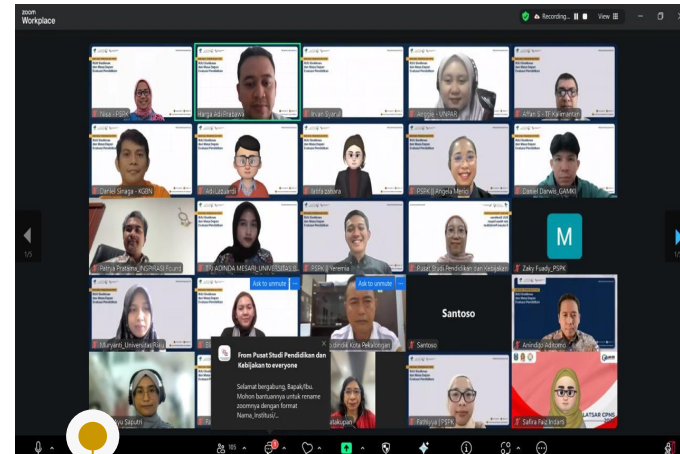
zoom
Workplace

Recording... View

Nisa - PSPK
Harga Adi Prabawa
Irvan Syarah
Anggia - UNPAR
Affan S - TF Kalimantan
Daniel Sinaga - KGBN
Adi Lazuardi
Jarifa zahira
PSPK || Angela Merici
Daniel Darwin_GAMKI
Pattya Pratama_INSPIRASI Found
ADINDA MESARI_UNIV
PSPK || Yeremia
Pusat Studi Pendidikan dan Kebijakan
Zaky Fuady_PSPK
M
1/5
Ask to unmute
Ask to unmute
Santoso
Santoso
Muryani_Universitas Riau
dindik Kota Pekalongan
Anindito Aditomo
From Pusat Studi Pendidikan dan Kebijakan to everyone
Selamat bergabung, Bapak/Ibu. Mohon bantuannya untuk rename zoomnya dengan format Nama_Institusi/...
Ayu Saputri
Fathiyya | PSPK
Safira Faiz Indarti
LATSAR CPNS
165